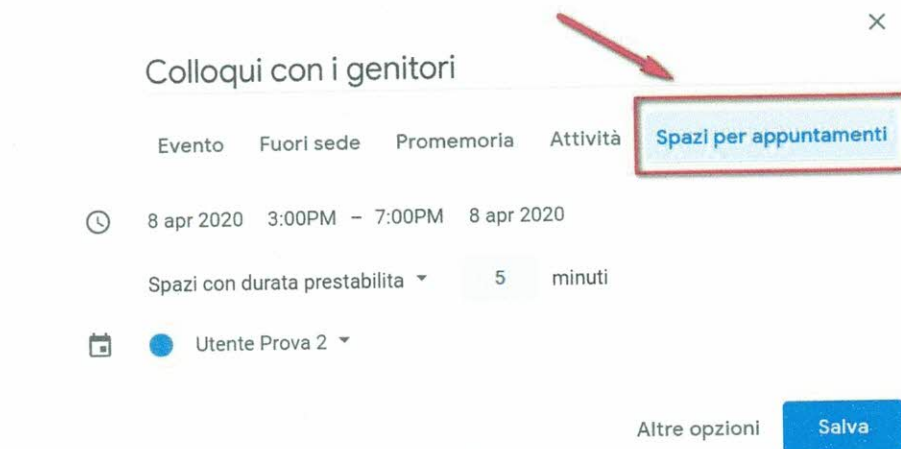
×

Colloqui con i genitori

Evento Fuori sede Promemoria Attività Spazi per appuntamenti

8 apr 2020 3:00PM – 7:00PM 8 apr 2020

Spazi con durata prestabilita 5 minuti

Utente Prova 2

Altre opzioni Salva